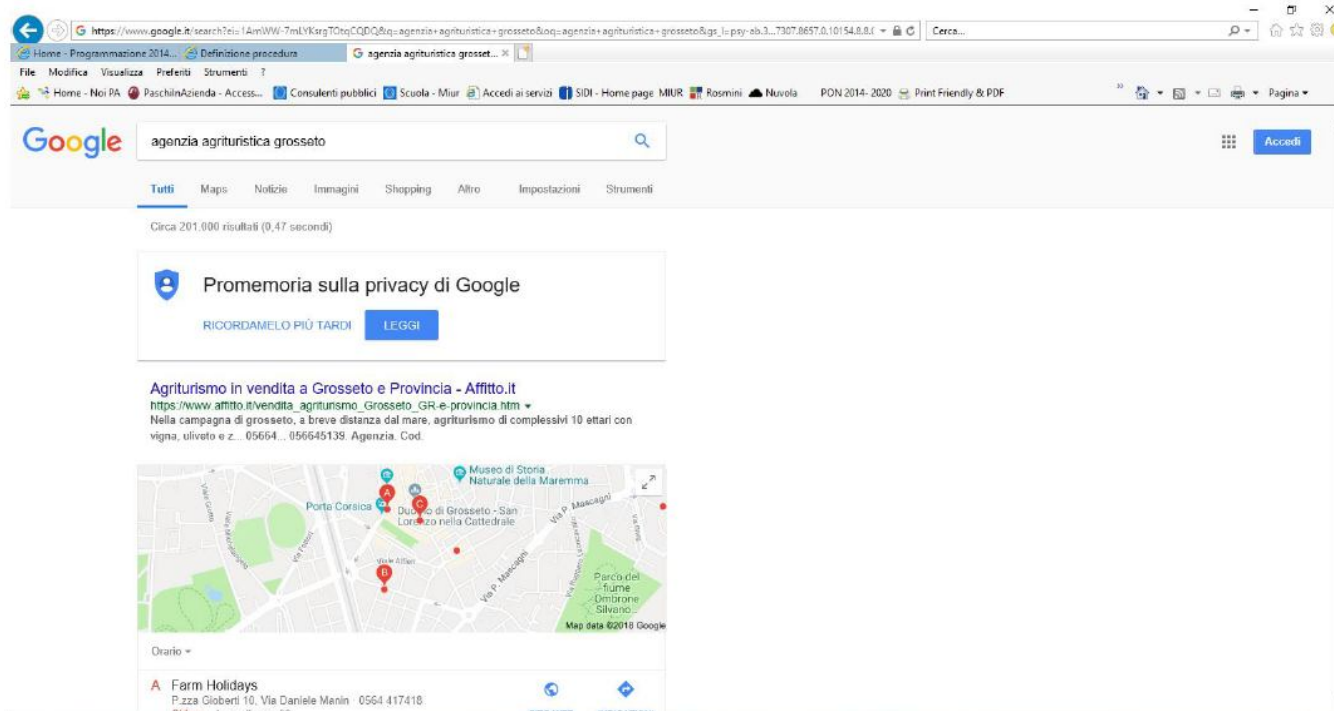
https://www.google.it/search?ei=1AmWW-7mLYKsrgTOtqCQDQ&q=agenzia+agrituristica+grosseto&oq=agenzia+agrituristica+grosseto&gs_l=psy-ab.3...7307.8657.0.10154.8.8.0 Cerca...

Home - Programmazione 2014... Definizione procedura agenzia agrituristica grosset... ×

File Modifica Visualizza Preferiti Strumenti ?

Home - Noi PA PaschiInAzienda - Access... Consulenti pubblici Scuola - Miur Accedi ai servizi SIDI - Home page MIUR Rosmini Nuvola PON 2014- 2020 Print Friendly & PDF Pagina

Google agenzia agrituristica grosseto Accedi

Tutti Maps Notizie Immagini Shopping Altro Impostazioni Strumenti

Circa 201.000 risultati (0,47 secondi)

Promemoria sulla privacy di Google

RICORDAMELO PIÙ TARDI LEGGI

Agriturismo in vendita a Grosseto e Provincia - Affitto.it

https://www.affitto.it/vendita_agriturismo_Grosseto_GR-e-provincia.htm

Nella campagna di grosseto, a breve distanza dal mare, agriturismo di complessivi 10 ettari con vigna, uliveto e z... 05664... 056645139. Agenzia. Cod.

Museo di Storia Naturale della Maremma

Porta Corsica

Duomo di Grosseto - San Lorenzo nella Cattedrale

Via P. Mascagni

Viale Alfieri

Parco del fiume Ombrone Silvano...

Map data ©2018 Google

Orario

A Farm Holidays

P.zza Gioberti 10, Via Daniele Manin · 0564 417418